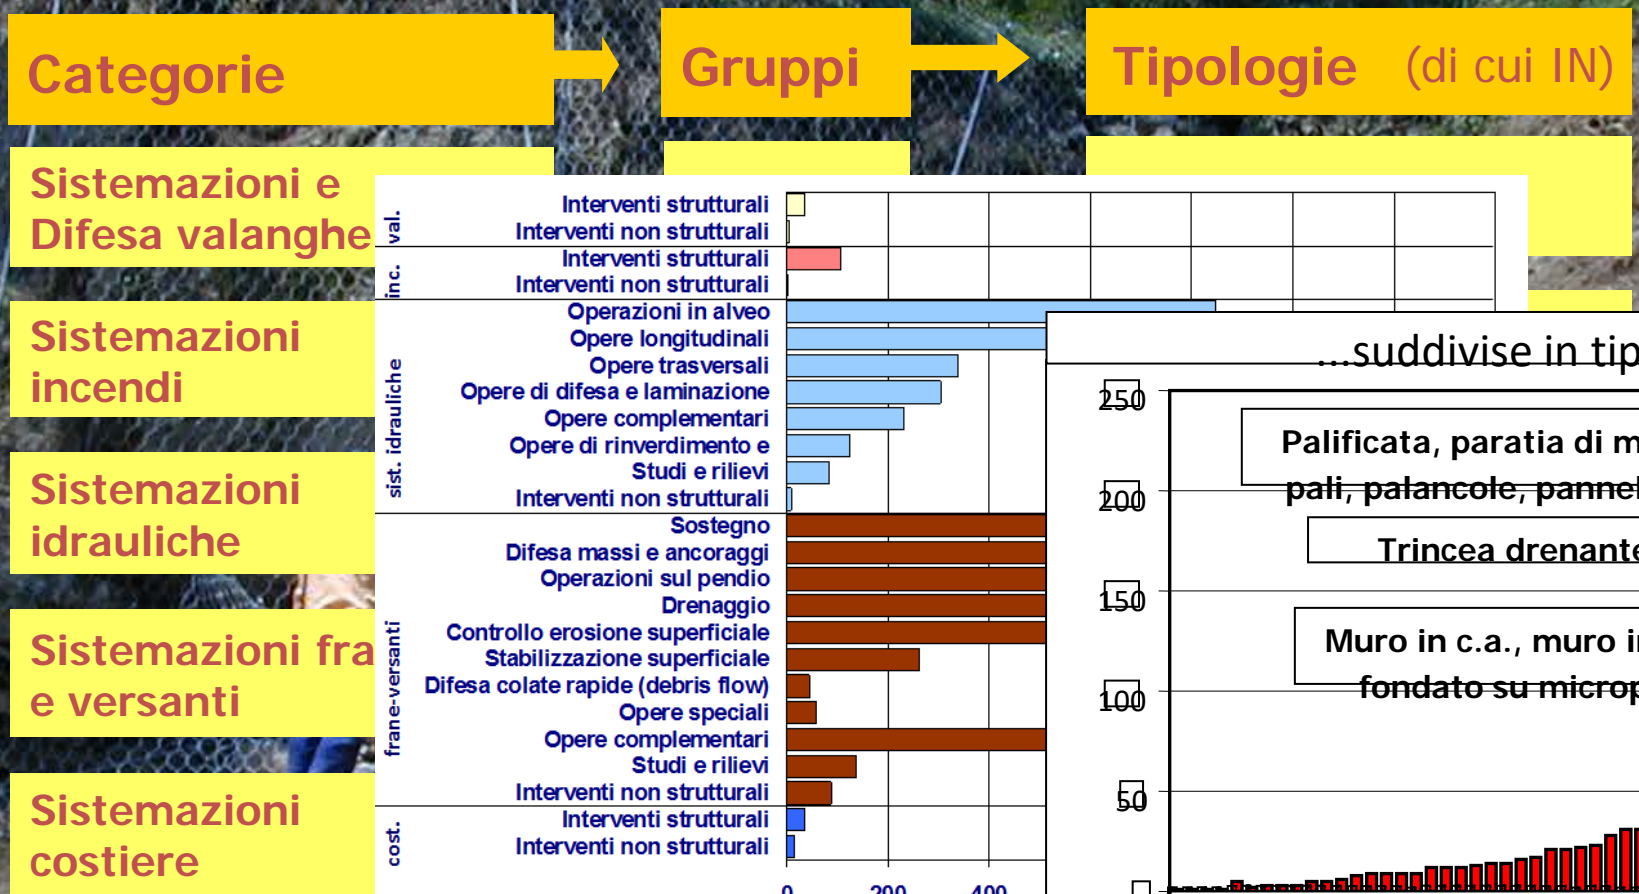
Categorie

Gruppi

Tipologie (di cui IN)

Sistemazioni e Difesa valanghe

Sistemazioni incendi

Sistemazioni idrauliche

Sistemazioni fra e versanti

Sistemazioni costiere

val.
Interventi strutturali
Interventi non strutturali

inc.
Interventi strutturali
Interventi non strutturali

sist. idrauliche
Operazioni in alveo
Opere longitudinali
Opere trasversali
Opere di difesa e laminazione
Opere complementari
Opere di rinverdimento e
Studi e rilievi
Interventi non strutturali

frane-versanti
Sostegno
Difesa massi e ancoraggi
Operazioni sul pendio
Drenaggio
Controllo erosione superficiale
Stabilizzazione superficiale
Difesa colate rapide (debris flow)
Opere speciali
Opere complementari
Studi e rilievi
Interventi non strutturali

cost.
Interventi strutturali
Interventi non strutturali

0 200 400

...suddivise in tip

250
200
150
100
50

Palificata, paratia di m
pali, palancole, pannel

Trincea drenante

Muro in c.a., muro i
fondato su microp